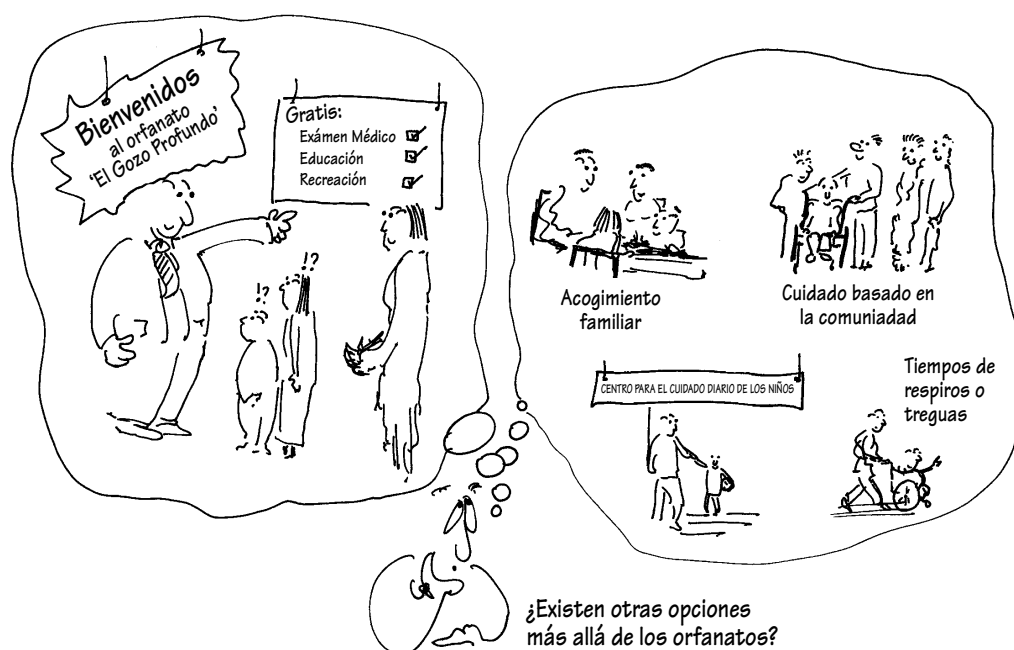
Bienvenidos al orfanato 'El Gozo Profundo'

Gratis:
Exámen Médico
Educación
Recreación

!?
!?

Acogimiento familiar

Cuidado basado en la comuniadad

CENTRO PARA EL CUIDADO DIARIO DE LOS NIÑOS

Tiempos de respiros o treguas

¿Existen otras opciones más allá de los orfanatos?